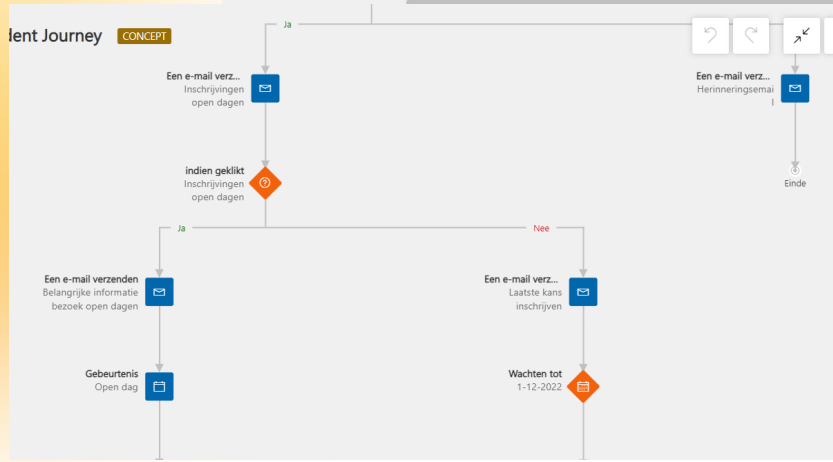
dent Journey CONCEPT

Ja

Een e-mail verz...
Inschrijvingen open dagen

Een e-mail verz...
Herinneringsemai
I

Einde

indien geklikt
Inschrijvingen open dagen

Ja

Nee

Een e-mail verzenden
Belangrijke informatie bezoek open dagen

Een e-mail verz...
Laatste kans inschrijven

Gebeurtenis
Open dag

Wachten tot
1-12-2022